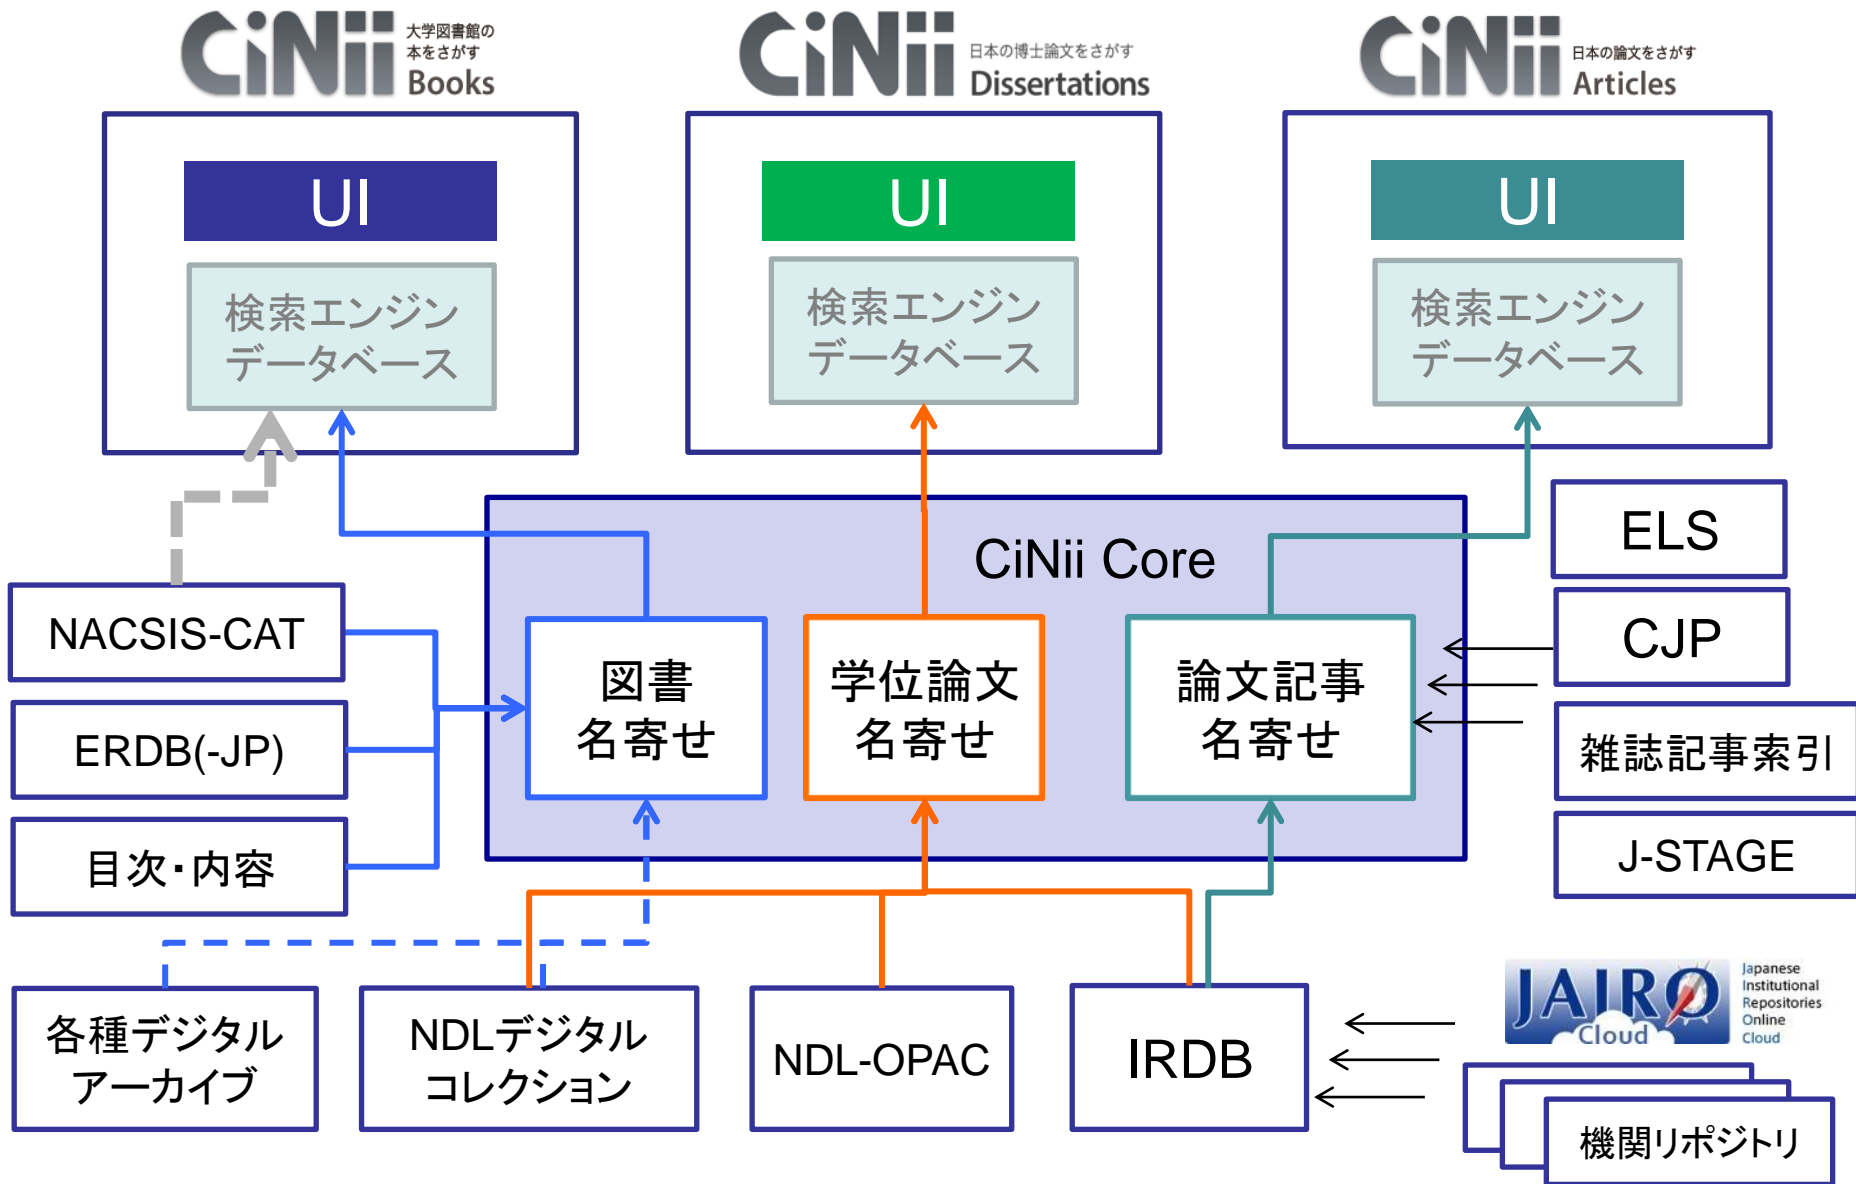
CiNii 大学図書館の本をさがす Books

CiNii 日本の博士論文をさがす Dissertations

CiNii 日本の論文をさがす Articles

UI

検索エンジン データベース

UI

検索エンジン データベース

UI

検索エンジン データベース

ELS

CiNii Core

CJP

NACSIS-CAT

図書 名寄せ

学位論文 名寄せ

論文記事 名寄せ

雑誌記事索引

ERDB(-JP)

目次・内容

J-STAGE

各種デジタル アーカイブ

NDLデジタル コレクション

NDL-OPAC

IRDB

JAIRO Cloud Japanese Institutional Repositories Online Cloud

機関リポジトリ